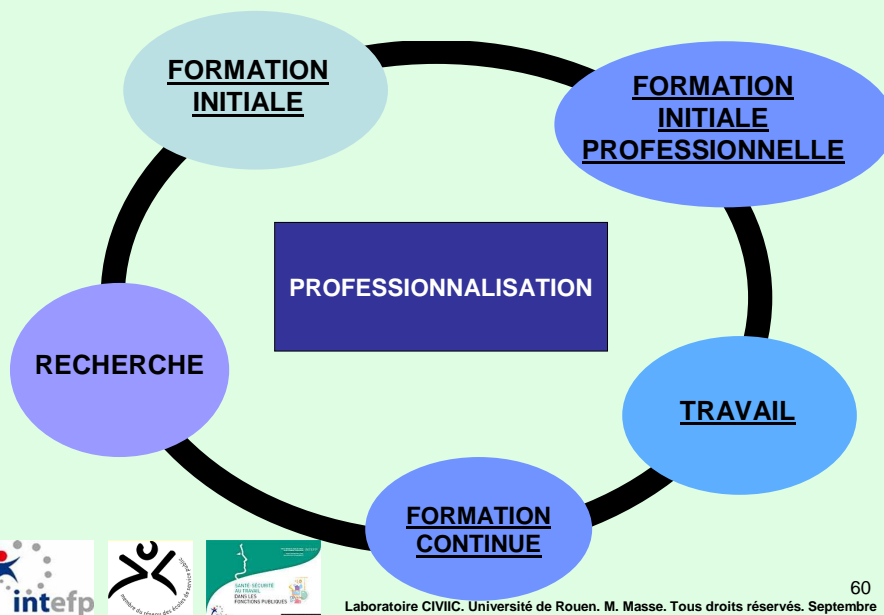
FORMATION INITIALE

FORMATION INITIALE PROFESSIONNELLE

PROFESSIONNALISATION

RECHERCHE

TRAVAIL

FORMATION CONTINUE

intefp

membre du réseau des Écoles de service public

SANTÉ-SÉCURITÉ AU TRAVAIL DANS LES FONCTIONS PUBLIQUES

60

Laboratoire CIVIIC. Université de Rouen. M. Masse. Tous droits réservés. Septembre